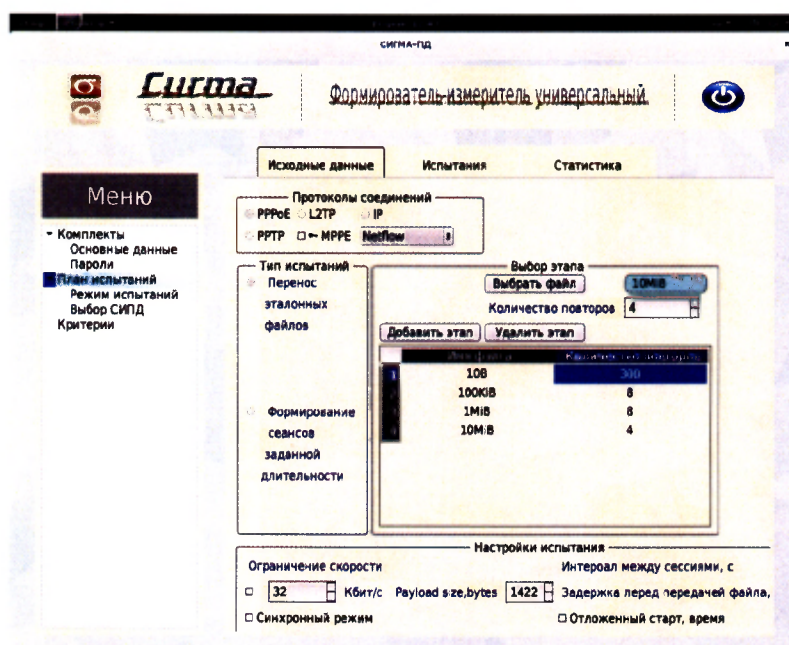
сигма-пд

Сигма

Формирователь-измеритель универсальный

Исходные данные | Испытания | Статистика

Меню

- Комплекты
Основные данные
Пароли
План испытаний
Режим испытаний
Выбор СИПД
Критерии

Протоколы соединений
PPPoE L2TP IP
PPTP MPPE Netflow

Тип испытаний
Перенос эталонных файлов

Формирование сеансов заданной длительности

Выбор этапа
Выбрать файл 10MiB
Количество повторов 4
Добавить этап Удалить этап

| | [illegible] | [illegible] |
|---|---|---|
| 1 | 10B | 300 |
| 2 | 100KiB | 8 |
| 3 | 1MiB | 8 |
| 4 | 10MiB | 4 |

Настройки испытания
Ограничение скорости
32 Кбит/с Payload size,bytes 1422
Интервал между сессиями, с
Задержка перед передачей файла,
Синхронный режим
Отложенный старт, время